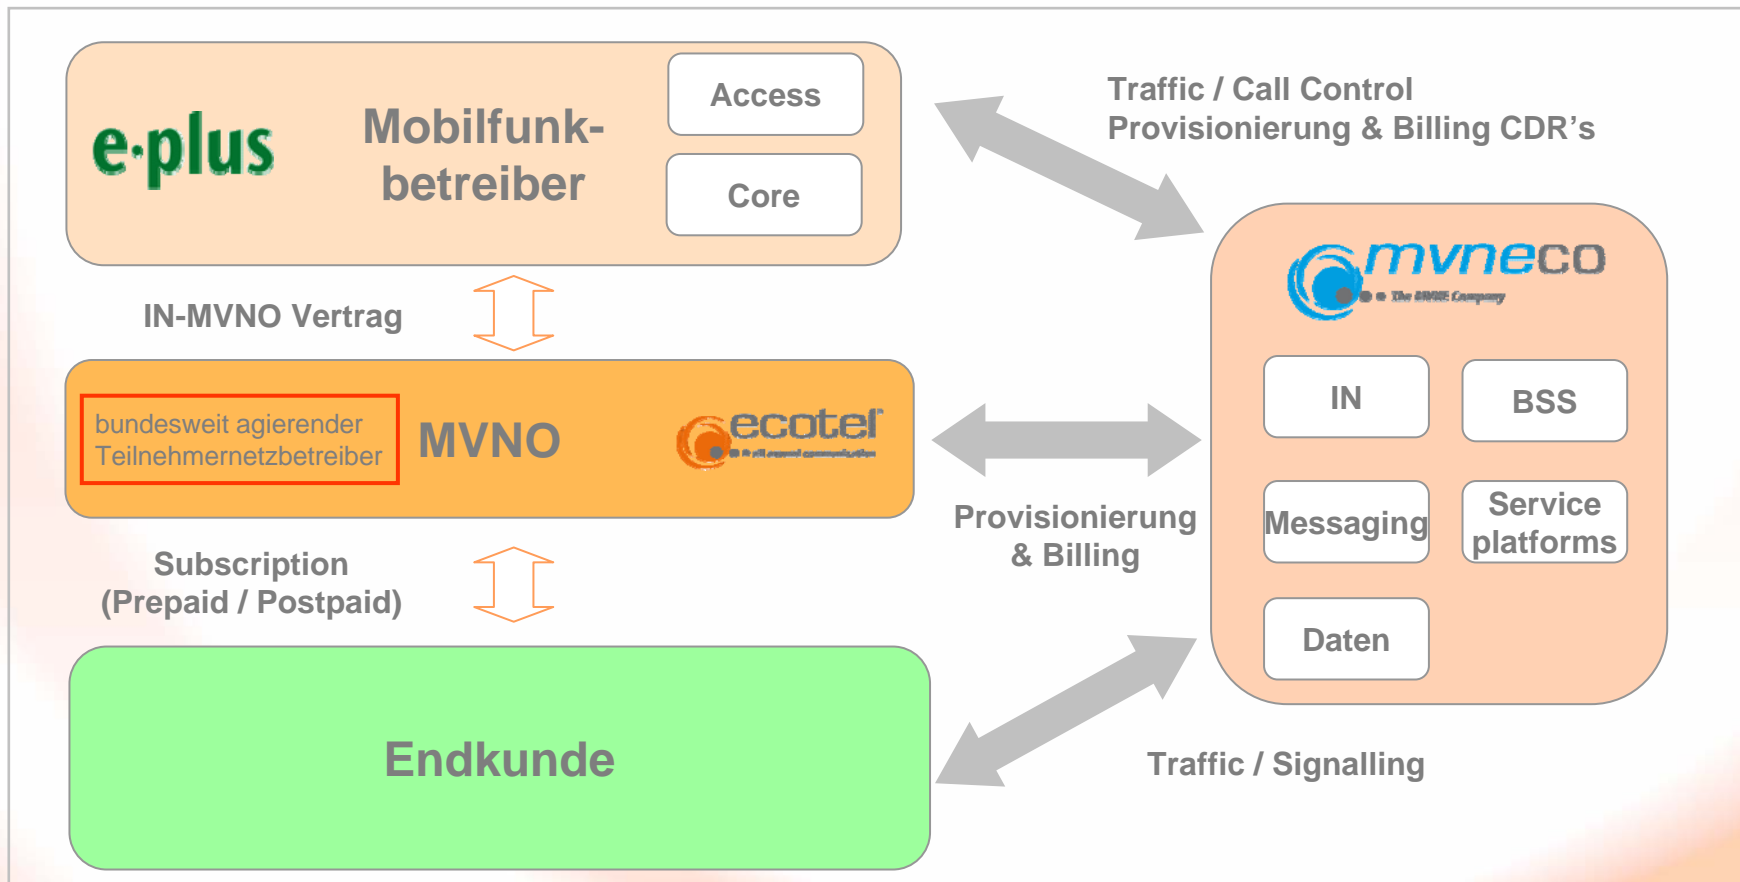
e·plus

Mobilfunkbetreiber

Access

Core

Traffic / Call Control
Provisionierung & Billing CDR’s

mvneco
The MVNE Company

IN-MVNO Vertrag

bundesweit agierender Teilnehmernetzbetreiber

MVNO

ecotel
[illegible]

IN

BSS

Provisionierung & Billing

Messaging

Service platforms

Subscription (Prepaid / Postpaid)

Daten

Endkunde

Traffic / Signalling